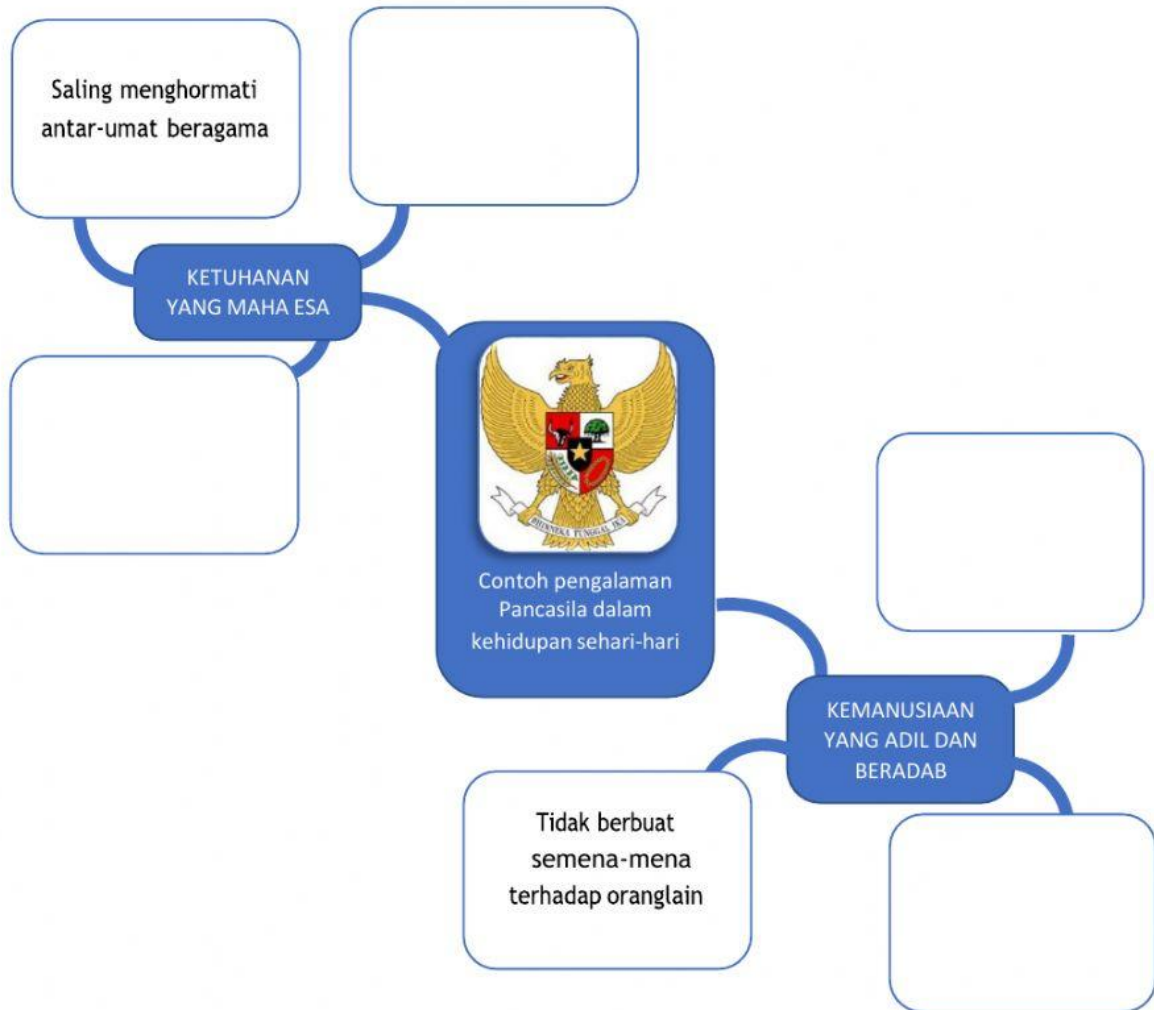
Saling menghormati antar-umat beragama

KETUHANAN YANG MAHA ESA

BHINNEKA TUNGGAL IKA

Contoh pengalaman Pancasila dalam kehidupan sehari-hari

KEMANUSIAAN YANG ADIL DAN BERADAB

Tidak berbuat semena-mena terhadap oranglain